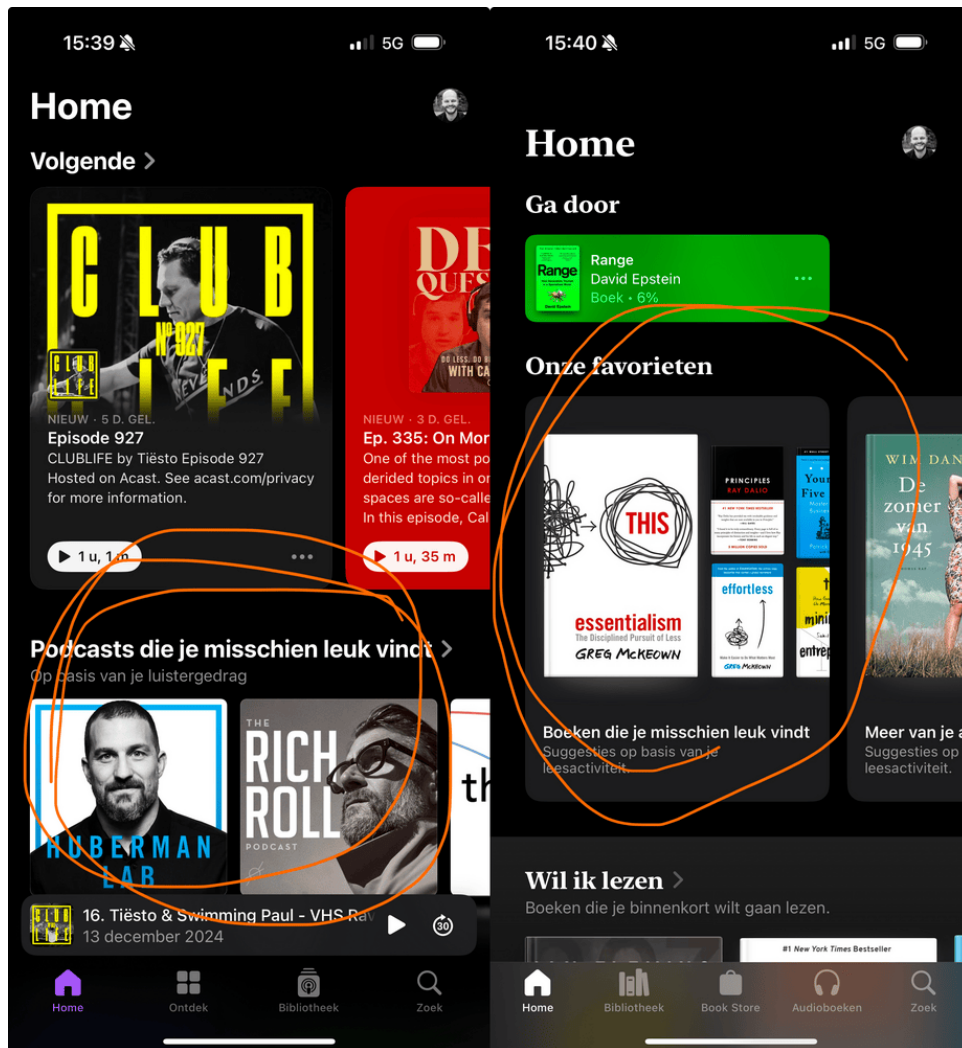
15:39 5G

Home

Volgende >

CLUB LIFE Nº927

NIEUW · 5 D. GEL.
Episode 927
CLUBLIFE by Tiësto Episode 927
Hosted on Acast. See acast.com/privacy for more information.

1 u, 1 m

NIEUW · 3 D. GEL.
Ep. 335: On Mor
One of the most po
derided topics in or
spaces are so-calle
In this episode, Cal

1 u, 35 m

Podcasts die je misschien leuk vindt >
Op basis van je luistergedrag

HUBERMAN LAB

THE RICH ROLL PODCAST

16. Tiësto & Swimming Paul - VHS Rav
13 december 2024

Home
Ontdek
Bibliotheek
Zoek

15:40 5G

Home

Ga door

Range
David Epstein
Boek · 6%

Onze favorieten

THIS
essentialism
The Disciplined Pursuit of Less
GREG McKEOWN

PRINCIPLES
RAY DALIO

effortless
GREG McKEOWN

WIM DAN
De zomer van 1945

Boeken die je misschien leuk vindt
Suggesties op basis van je leesactiviteit.

Meer van je a
Suggesties op
leesactiviteit.

Wil ik lezen >
Boeken die je binnenkort wilt gaan lezen.

#1 New York Times Bestseller

Home
Bibliotheek
Book Store
Audioboeken
Zoek